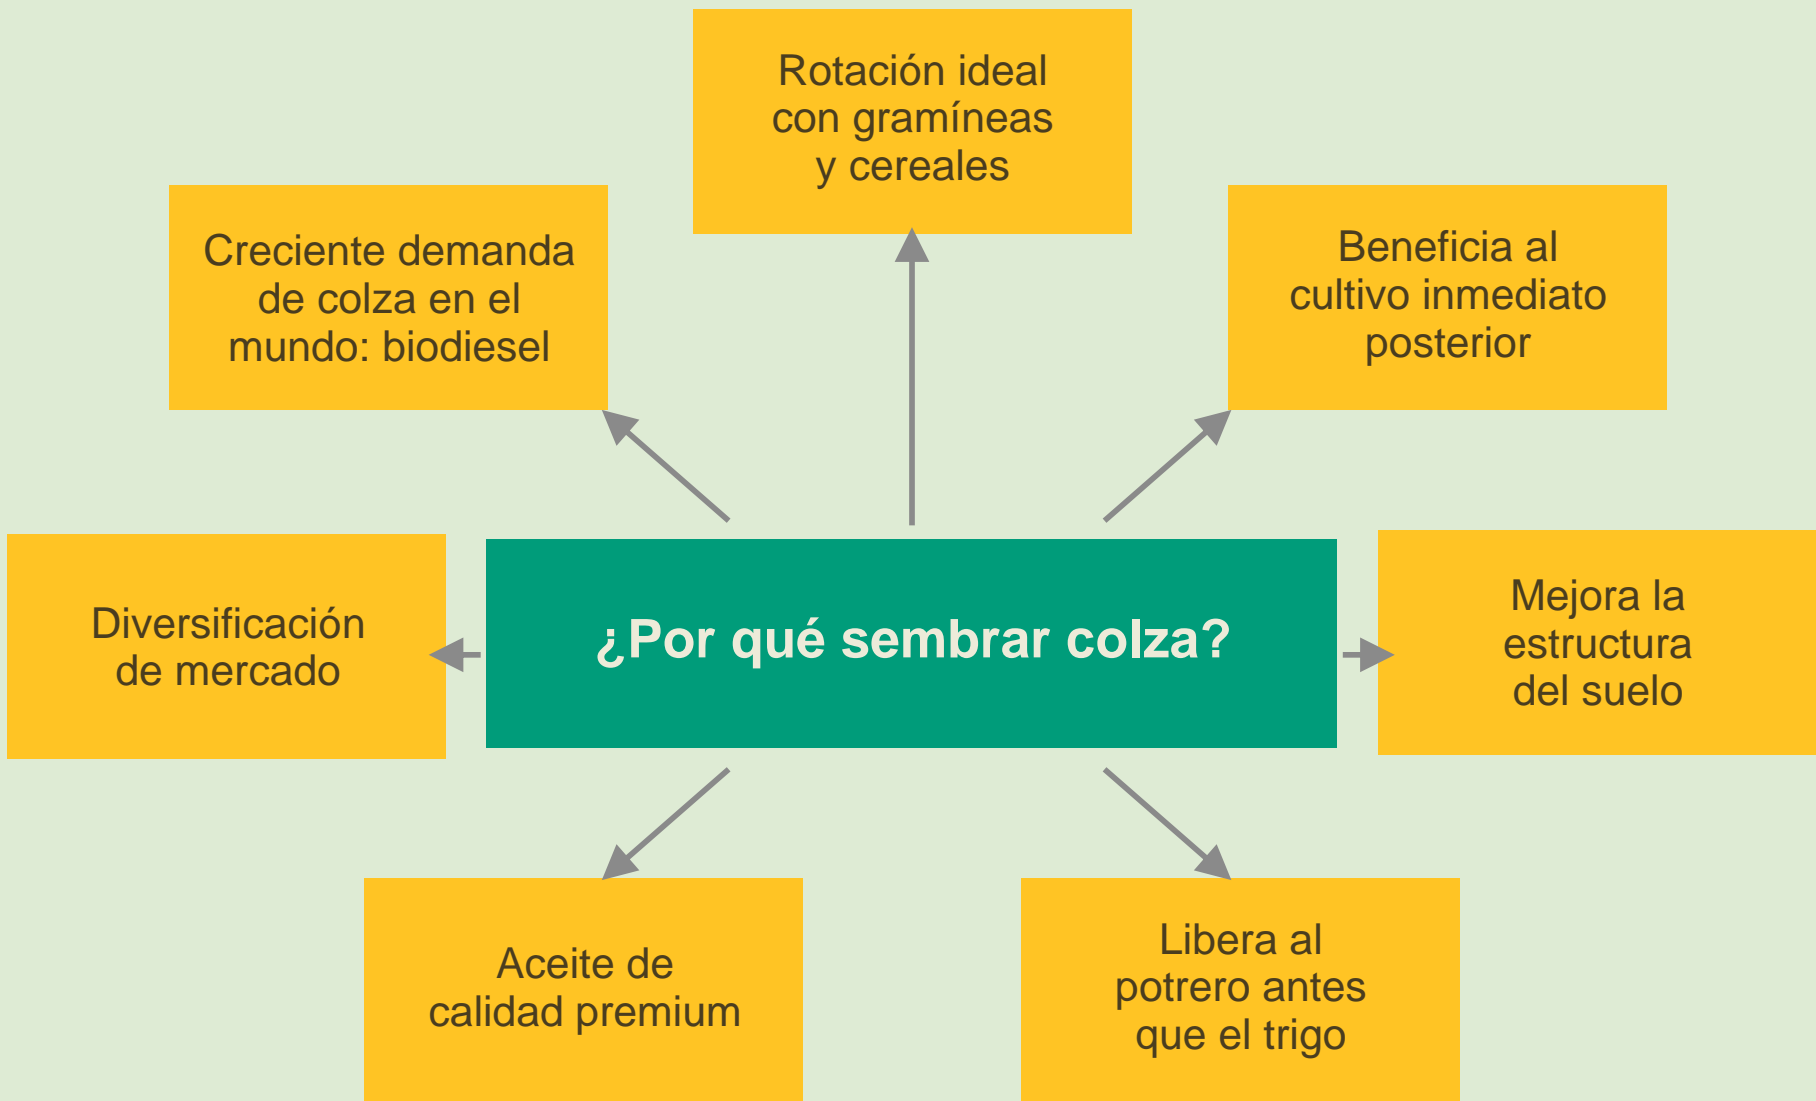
¿Por qué sembrar colza?

Rotación ideal con gramíneas y cereales

Creciente demanda de colza en el mundo: biodiesel

Beneficia al cultivo inmediato posterior

Diversificación de mercado

Mejora la estructura del suelo

Aceite de calidad premium

Libera al potrero antes que el trigo